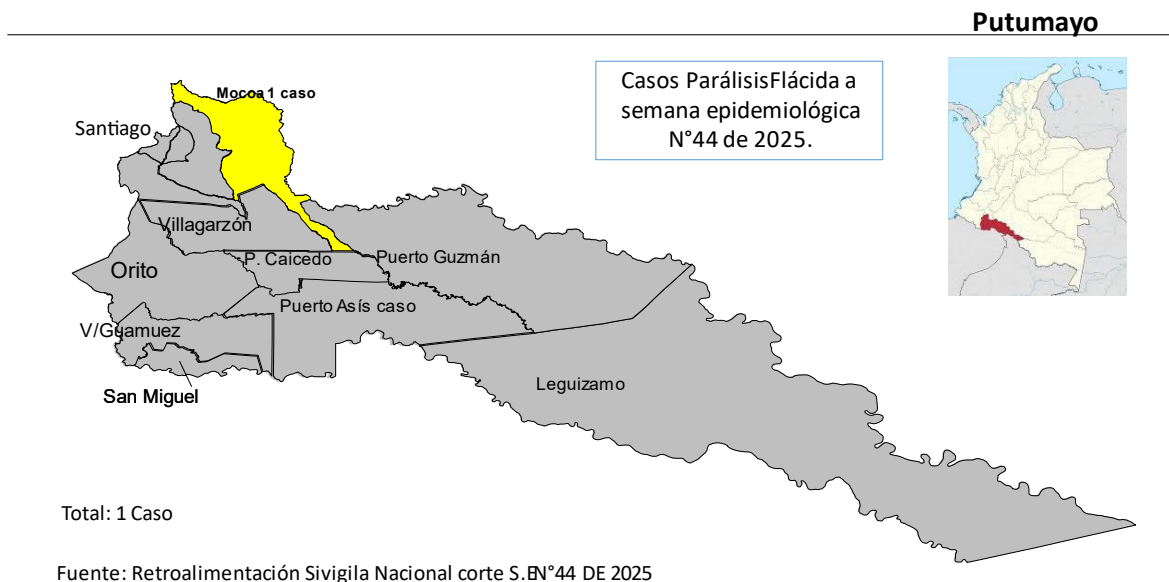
Putumayo

Casos ParálisisFlácida a semana epidemiológica N°44 de 2025.

Mocoa 1 caso

Santiago

Villagarzón

P. Caicedo

Puerto Guzmán

Orito

Puerto Asís caso

V/Guamuez

San Miguel

Leguizamo

Total: 1 Caso

Fuente: Retroalimentación Sivigila Nacional corte S.EN°44 DE 2025